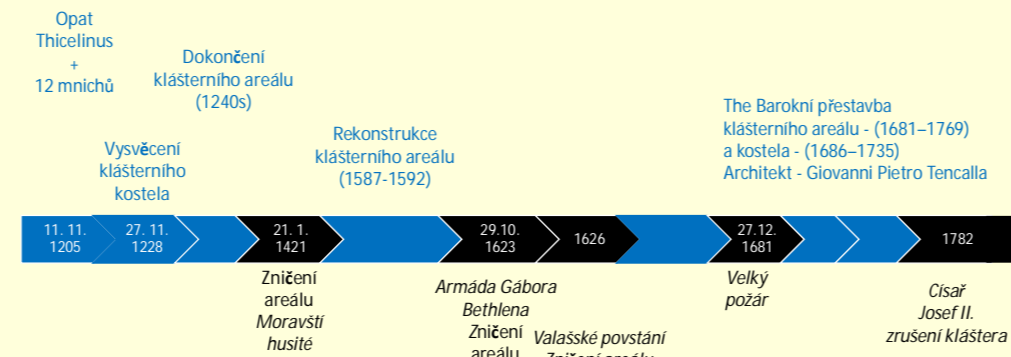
Opat Thicelinus + 12 mnichů

Dokončení klášterního areálu (1240s)

Vysvěcení klášterního kostela

Rekonstrukce klášterního areálu (1587-1592)

The Barokní přestavba klášterního areálu - (1681–1769) a kostela - (1686–1735) Architekt - Giovanni Pietro Tencalla

11. 11. 1205

27. 11. 1228

21. 1. 1421

29.10. 1623

1626

27.12. 1681

1782

Zničení areálu *Moravští husité*

*Armáda Gábora Bethlena* Zničení areálu

*Valašské povstání* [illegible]

*Velký požár*

*Císař Josef II. zrušení kláštera*